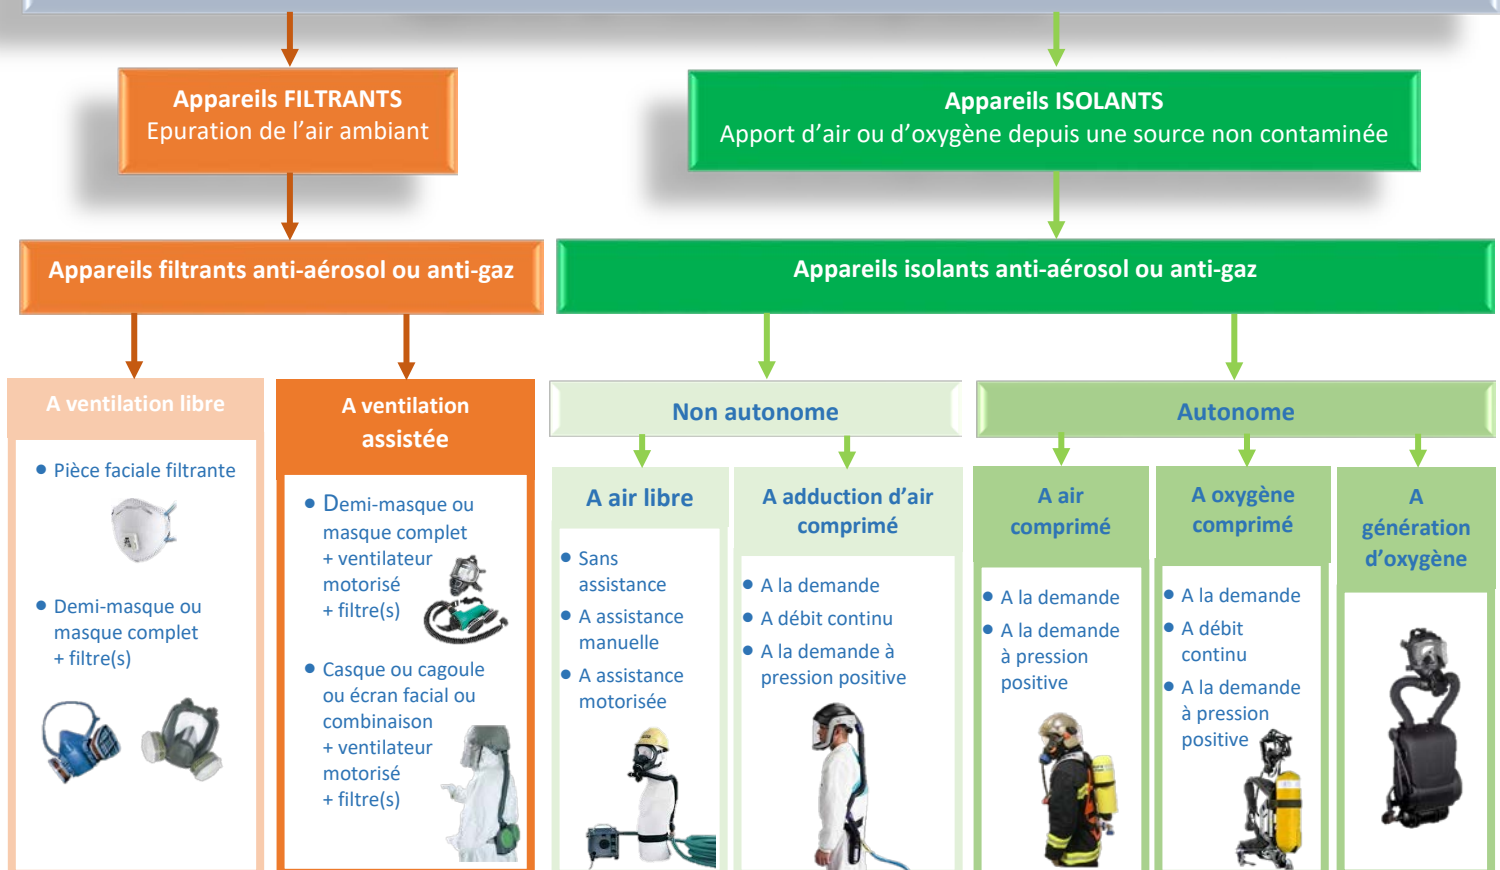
**Appareils FILTRANTS**
Epuration de l'air ambiant

**Appareils ISOLANTS**
Apport d'air ou d'oxygène depuis une source non contaminée

**Appareils filtrants anti-aérosol ou anti-gaz**

**Appareils isolants anti-aérosol ou anti-gaz**

**A ventilation libre**

- Pièce faciale filtrante
- Demi-masque ou masque complet + filtre(s)

**A ventilation assistée**

- Demi-masque ou masque complet + ventilateur motorisé + filtre(s)
- Casque ou cagoule ou écran facial ou combinaison + ventilateur motorisé + filtre(s)

**Non autonome**

**A air libre**

- Sans assistance
- A assistance manuelle
- A assistance motorisée

**A adduction d'air comprimé**

- A la demande
- A débit continu
- A la demande à pression positive

**Autonome**

**A air comprimé**

- A la demande
- A la demande à pression positive

**A oxygène comprimé**

- A la demande
- A débit continu
- A la demande à pression positive

**A génération d'oxygène**